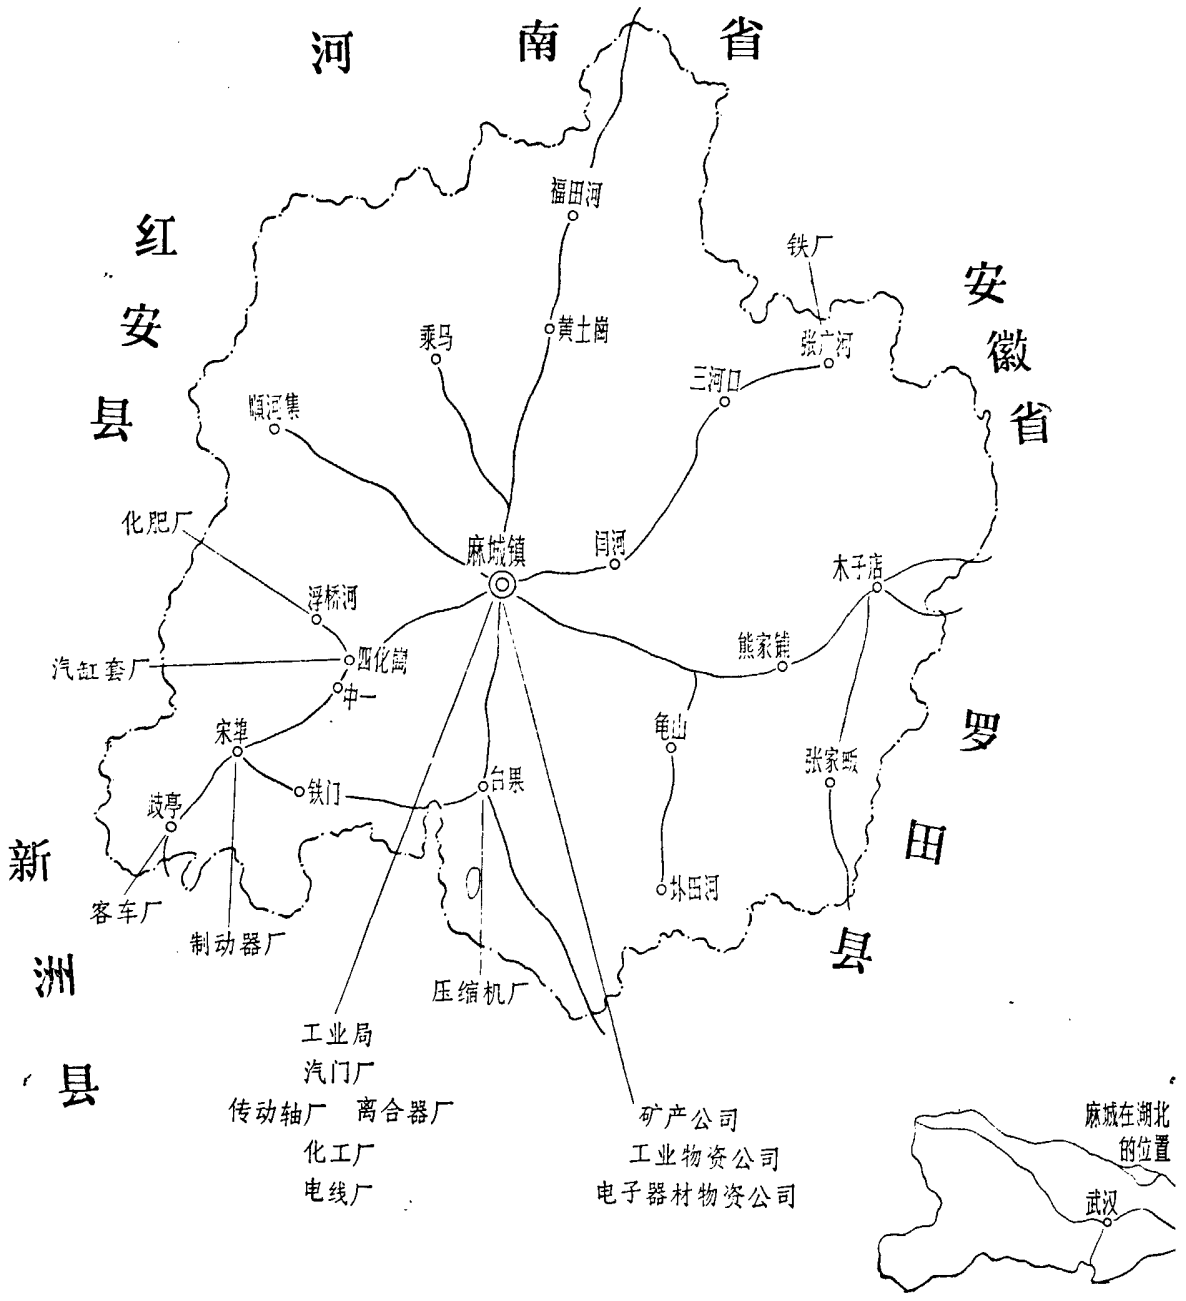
河 南 省

红
安
县

安
徽
省

福田河
黄土岗
乘马
铁厂
张广河
三河口
顺河集
化肥厂
麻城镇
闫河
木子店
浮桥河
熊家铺
汽缸套厂
西化岗
中一
宋埠
龟山
张家畈
罗
田
县
岐亭
铁门
台果
新
洲
县
客车厂
制动器厂
压缩机厂
狮子河
工业局
汽门厂
传动轴厂 离合器厂
化工厂
电线厂
矿产公司
工业物资公司
电子器材物资公司
麻城在湖北的位置
武汉